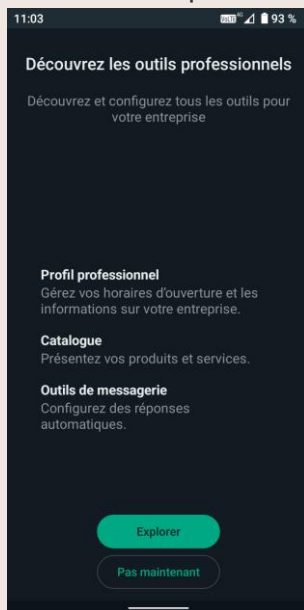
11:03

93 %

Découvrez les outils professionnels

Découvrez et configurez tous les outils pour votre entreprise

Profil professionnel
Gérez vos horaires d'ouverture et les informations sur votre entreprise.

Catalogue
Présentez vos produits et services.

Outils de messagerie
Configurez des réponses automatiques.

Explorer

Pas maintenant